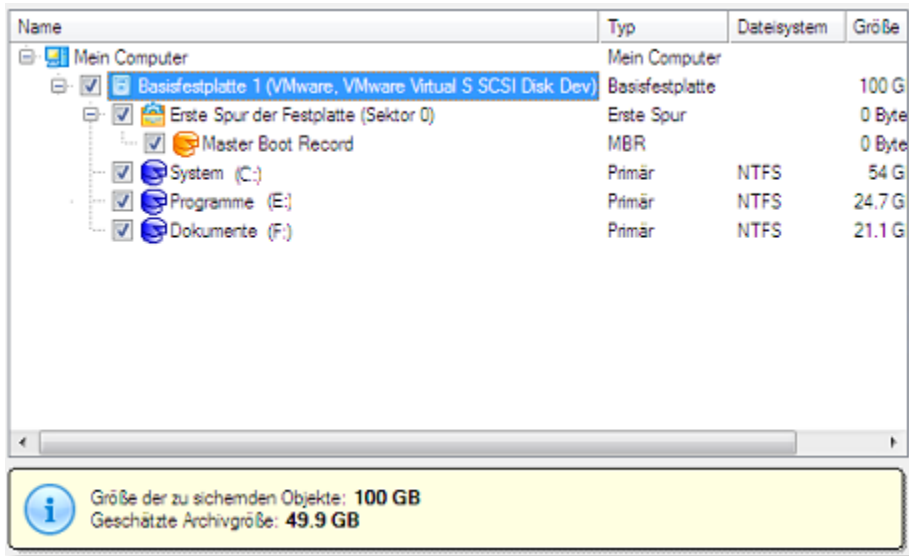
| Name | Typ | Dateisystem | Größe |
|---|---|---|---|
| Mein Computer | Mein Computer | | |
| Basisfestplatte 1 (VMware, VMware Virtual S SCSI Disk Dev) | Basisfestplatte | | 100 G |
| Erste Spur der Festplatte (Sektor 0) | Erste Spur | | 0 Byte |
| Master Boot Record | MBR | | 0 Byte |
| System (C:) | Primär | NTFS | 54 G |
| Programme (E:) | Primär | NTFS | 24.7 G |
| Dokumente (F:) | Primär | NTFS | 21.1 G |

Größe der zu sichernden Objekte: **100 GB**
Geschätzte Archivgröße: **49.9 GB**